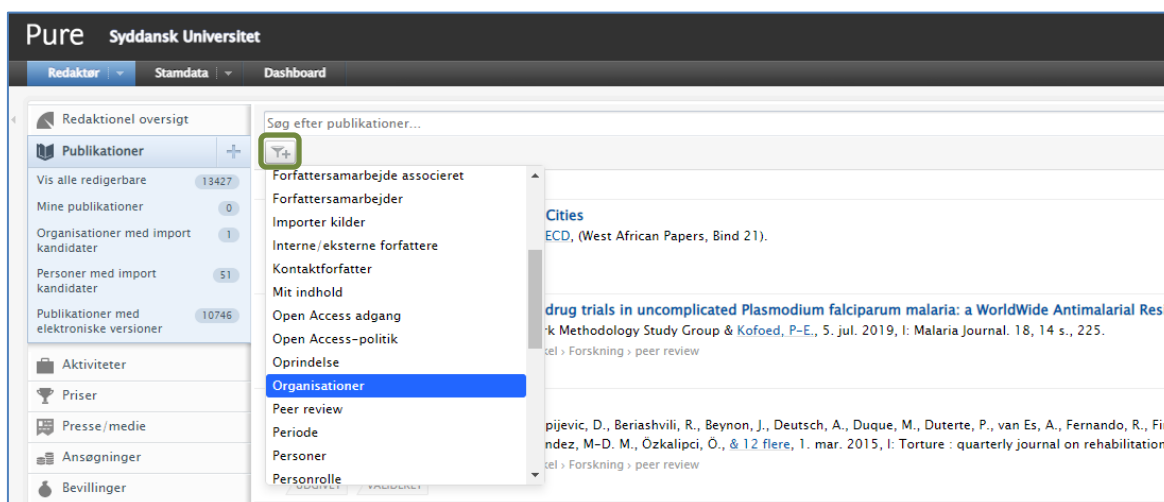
Pure Syddansk Universitet

Redaktør | Stamdata | Dashboard

Redaktionel oversigt

Publikationer +

Vis alle redigerbare 13427

Mine publikationer 0

Organisationer med import kandidater 1

Personer med import kandidater 51

Publikationer med elektroniske versioner 10746

Aktiviteter

Priser

Presse/medie

Ansøgninger

Bevillinger

Søg efter publikationer...

Forfattersamarbejde associeret
Forfattersamarbejder
Importer kilder
Interne/eksterne forfattere
Kontaktforfatter
Mit indhold
Open Access adgang
Open Access-politik
Oprindelse
Organisationer
Peer review
Periode
Personer
Personrolle

Cities
ECD, (West African Papers, Bind 21).

drug trials in uncomplicated Plasmodium falciparum malaria: a WorldWide Antimalarial Res
rk Methodology Study Group & Kofoed, P-E., 5. jul. 2019, I: Malaria Journal. 18, 14 s., 225.
kel › Forskning › peer review

pijevic, D., Beriashvili, R., Beynon, J., Deutsch, A., Duque, M., Duterte, P., van Es, A., Fernando, R., Fi
ndez, M-D. M., Özkalipci, Ö., & 12 flere, 1. mar. 2015, I: Torture : quarterly journal on rehabilitation
kel › Forskning › peer review